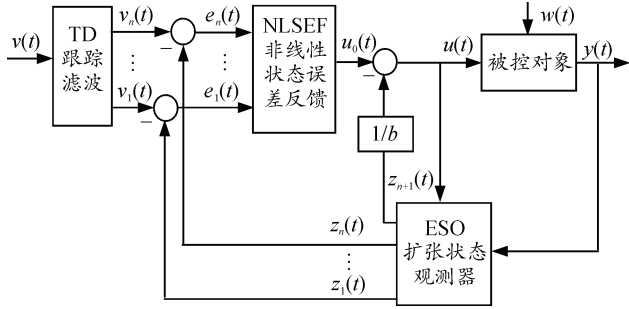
$v(t)$

TD 跟踪 滤波

$v_n(t)$

⋮

$v_1(t)$

$-$

$-$

$e_n(t)$

⋮

$e_1(t)$

NLSEF 非线性 状态误 差反馈

$u_0(t)$

$-$

$1/b$

$u(t)$

$w(t)$

被控对象

$y(t)$

$z_{n+1}(t)$

ESO 扩张状态 观测器

$z_n(t)$

⋮

$z_1(t)$